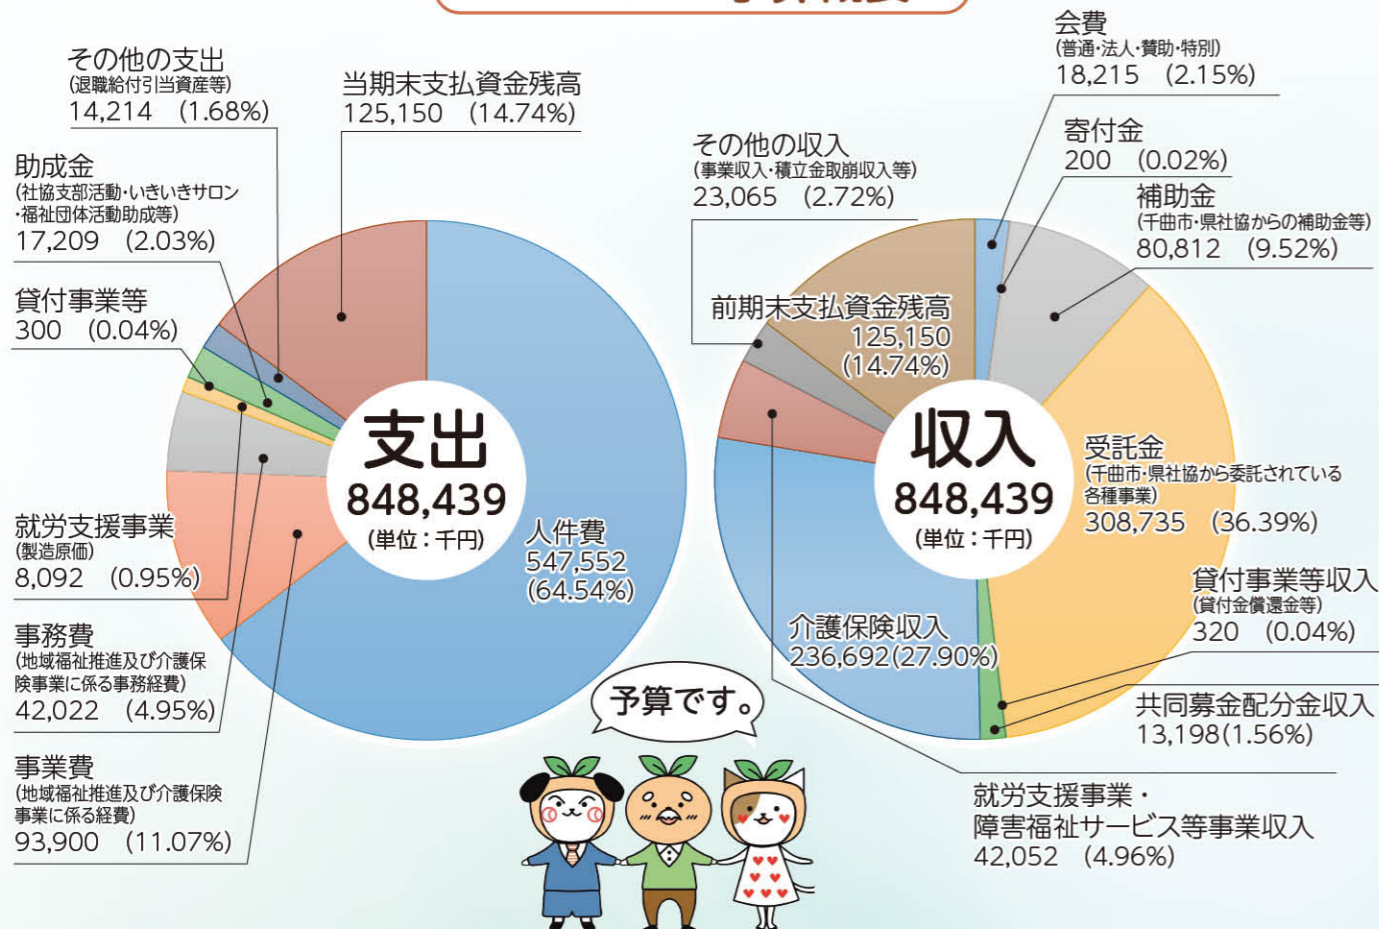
その他の支出
(退職給付引当資産等)
14,214 (1.68%)

当期末支払資金残高
125,150 (14.74%)

助成金
(社協支部活動・いきいきサロン・福祉団体活動助成等)
17,209 (2.03%)

貸付事業等
300 (0.04%)

就労支援事業
(製造原価)
8,092 (0.95%)

事務費
(地域福祉推進及び介護保険事業に係る事務経費)
42,022 (4.95%)

事業費
(地域福祉推進及び介護保険事業に係る経費)
93,900 (11.07%)

支出
848,439
(単位:千円)

人件費
547,552
(64.54%)

会費
(普通・法人・賛助・特別)
18,215 (2.15%)

寄付金
200 (0.02%)

その他の収入
(事業収入・積立金取崩収入等)
23,065 (2.72%)

補助金
(千曲市・県社協からの補助金等)
80,812 (9.52%)

前期末支払資金残高
125,150
(14.74%)

収入
848,439
(単位:千円)

受託金
(千曲市・県社協から委託されている各種事業)
308,735 (36.39%)

貸付事業等収入
(貸付金償還金等)
320 (0.04%)

介護保険収入
236,692(27.90%)

共同募金配分金収入
13,198(1.56%)

予算です。

就労支援事業・
障害福祉サービス等事業収入
42,052 (4.96%)